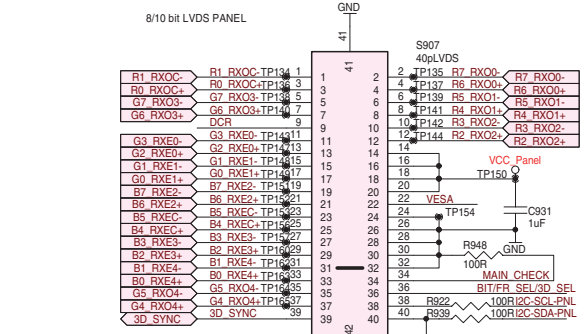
8/10 bit LVDS PANEL

GND

41

S907
40pLVDS

R1_RXOC-
R0_RXOC+
G7_RXO3-
G6_RXO3+

R1_RXOC-TP134
R0_RXOC+TP136
G7_RXO3-TP138
G6_RXO3+TP140
DCR

G3_RXE0-
G2_RXE0+
G1_RXE1-
G0_RXE1+
B7_RXE2-
B6_RXE2+
B5_RXEC-
B4_RXEC+
B3_RXE3-
B2_RXE3+
B1_RXE4-
B0_RXE4+
G5_RXO4-
G4_RXO4+
3D_SYNC

G3_RXE0-TP143
G2_RXE0+TP142
G1_RXE1-TP148
G0_RXE1+TP149
B7_RXE2-TP151
B6_RXE2+TP152
B5_RXEC-TP153
B4_RXEC+TP155
B3_RXE3-TP156
B2_RXE3+TP160
B1_RXE4-TP162
B0_RXE4+TP163
G5_RXO4-TP165
G4_RXO4+TP165
3D_SYNC

1 2 3 4 5 6 7 8 9 10 11 12 13 14 15 16 17 18 19 20 21 22 23 24 25 26 27 28 29 30 31 32 33 34 35 36 37 38 39 40

41

42

TP135 R7_RXO0-
TP137 R6_RXO0+
TP139 R5_RXO1-
TP141 R4_RXO1+
TP142 R3_RXO2-
TP144 R2_RXO2+

R7_RXO0-
R6_RXO0+
R5_RXO1-
R4_RXO1+
R3_RXO2-
R2_RXO2+

VCC_Panel
TP150
VESA
TP154
C931
1uF
R948
100R
GND
MAIN_CHECK
BIT/FR_SEL/3D_SEL
R922 100R I2C-SCL-PNL
R939 100R I2C-SDA-PNL